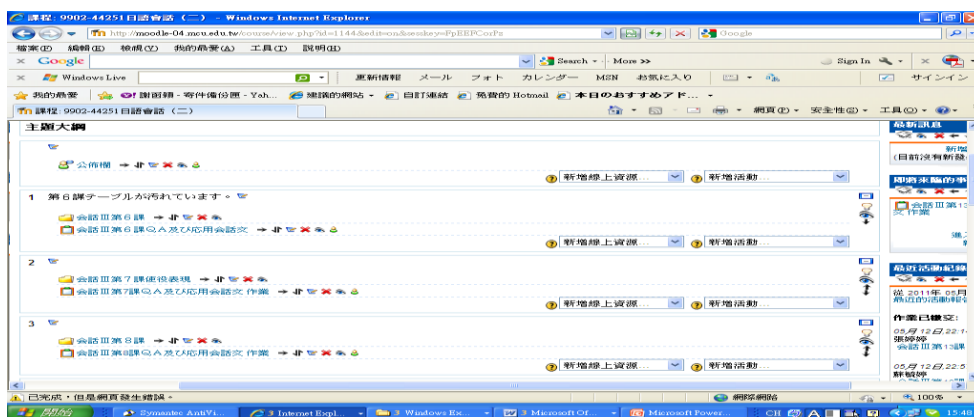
課程: 9902-44251日語會話（二） - Windows Internet Explorer

http://moodle-04.mcu.edu.tw/course/view.php?id=1144&edit=on&sesskey=FpEEFCorPz

Google

檔案(F) 編輯(E) 檢視(V) 我的最愛(A) 工具(T) 說明(H)

Google | Search | More >> | Sign In

Windows Live | 最新情報 メール フォト カレンダー MSN お気に入り | サインイン

我的最愛 | 謝昭娟 - 寄件備份匣 - Yah... | 建議的網站 | 自訂連結 | 免費的 Hotmail | 本日のおすすめアド...

課程: 9902-44251日語會話（二） | 網頁(P) | 安全性(S) | 工具(O)

主題大綱

公佈欄

新增線上資源... | 新增活動...

1 第６課テーブルが汚れています。

会話Ⅲ第６課

会話Ⅲ第６課ＱＡ及び応用会話文

新增線上資源... | 新增活動...

2

会話Ⅲ第７課使役表現

会話Ⅲ第7課ＱＡ及び応用会話文 作業

新增線上資源... | 新增活動...

3

会話Ⅲ第８課

会話Ⅲ第8課ＱＡ及び応用会話文 作業

新增線上資源... | 新增活動...

最新訊息

新增

(目前沒有新發

即將來臨的事

会話Ⅲ第13

文 作業

最近活動紀錄

從 2011年 05月

最近的活動報告

作業已繳交:

05月 12日, 22:1

張婷婷

会話Ⅲ第13課

05月 12日, 22:5

蘇毓婷

已完成，但是網頁發生錯誤。

網際網路 | 100%

開始 | Symantec AntiVi... | 3 Internet Expl... | 3 Windows Ex... | 3 Microsoft Of... | Microsoft Power... | CH | 15:48